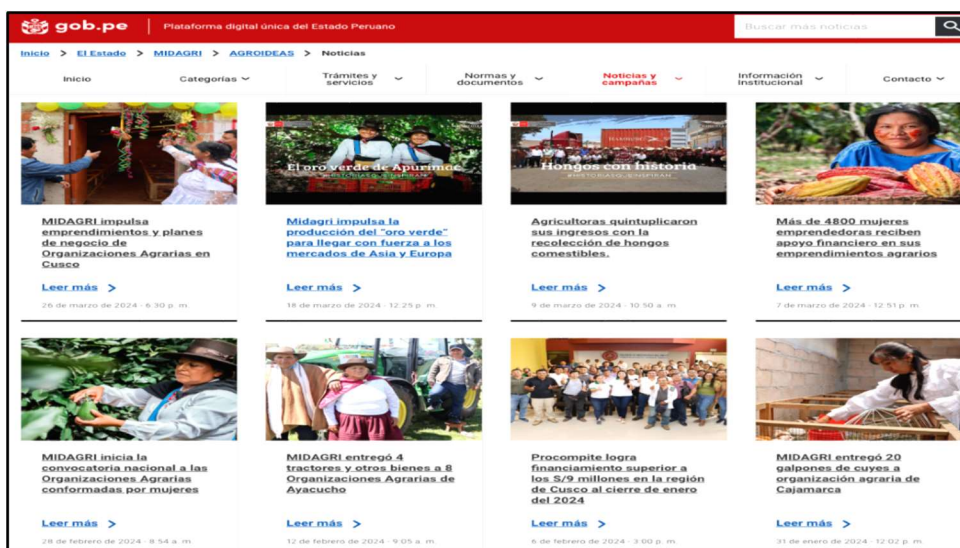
gob.pe | Plataforma digital única del Estado Peruano

Buscar más noticias

Inicio > El Estado > MIDAGRI > AGROIDEAS > Noticias

Inicio | Categorías | Trámites y servicios | Normas y documentos | Noticias y campañas | Información Institucional | Contacto

MIDAGRI impulsa emprendimientos y planes de negocio de Organizaciones Agrarias en Cusco

Leer más >

26 de marzo de 2024 - 6:30 p. m.

El oro verde de Apurímac
#HISTORIASQUEINSPIRAN

Midagri impulsa la producción del "oro verde" para llegar con fuerza a los mercados de Asia y Europa

Leer más >

18 de marzo de 2024 - 12:25 p. m.

Hongos con historia
#HISTORIASQUEINSPIRAN

Agricultoras quintuplicaron sus ingresos con la recolección de hongos comestibles.

Leer más >

9 de marzo de 2024 - 10:50 a. m.

Más de 4800 mujeres emprendedoras reciben apoyo financiero en sus emprendimientos agrarios

Leer más >

7 de marzo de 2024 - 12:51 p. m.

MIDAGRI inicia la convocatoria nacional a las Organizaciones Agrarias conformadas por mujeres

Leer más >

28 de febrero de 2024 - 8:54 a. m.

MIDAGRI entregó 4 tractores y otros bienes a 8 Organizaciones Agrarias de Ayacucho

Leer más >

12 de febrero de 2024 - 9:05 a. m.

Procompite logra financiamiento superior a los S/9 millones en la región de Cusco al cierre de enero del 2024

Leer más >

6 de febrero de 2024 - 3:00 p. m.

MIDAGRI entregó 20 galpones de cuyes a organización agraria de Cajamarca

Leer más >

31 de enero de 2024 - 12:02 p. m.